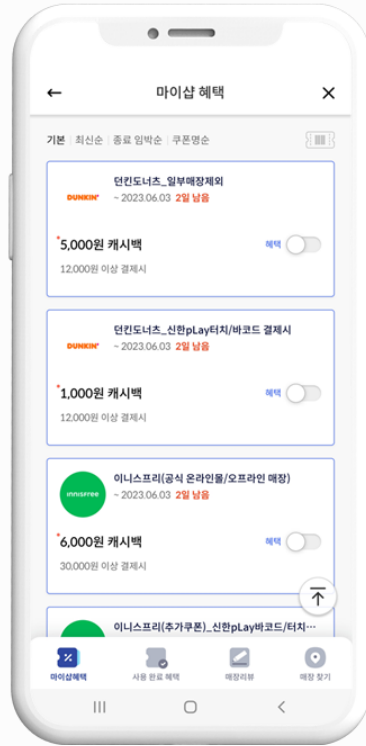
마이샵 혜택

기본 | 최신순 | 종료 임박순 | 쿠폰명순

DUNKIN'
던킨도너츠_일부매장제외
~ 2023.06.03 2일 남음

5,000원 캐시백
혜택
12,000원 이상 결제시

DUNKIN'
던킨도너츠_신한pLay터치/바코드 결제시
~ 2023.06.03 2일 남음

1,000원 캐시백
혜택
12,000원 이상 결제시

innisfree
이니스프리(공식 온라인몰/오프라인 매장)
~ 2023.06.03 2일 남음

6,000원 캐시백
혜택
30,000원 이상 결제시

이니스프리(추가쿠폰)_신한pLay바코드/터치…

마이샵혜택
사용 완료 혜택
매장리뷰
매장 찾기